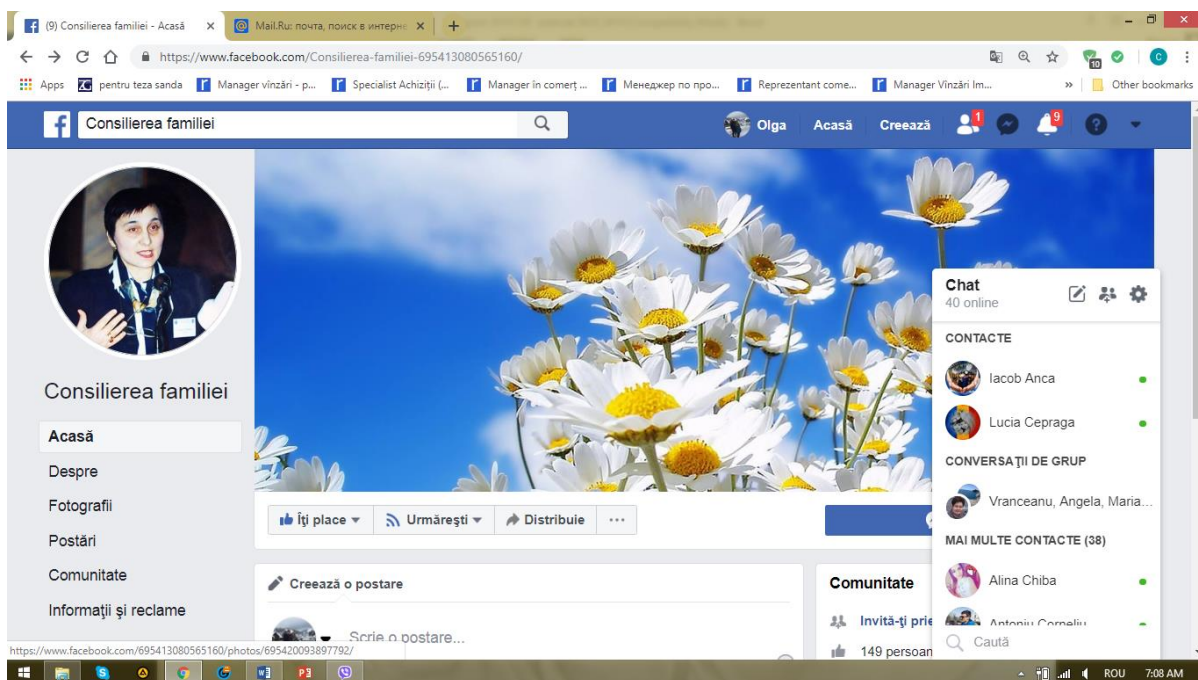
(9) Consilierea familiei - Acasă ×
Mail.Ru: почта, поиск в интерне ×
+

https://www.facebook.com/Consilierea-familiei-695413080565160/

Apps
pentru teza sanda
Manager vînzări - p...
Specialist Achiziţii (...
Manager în comerţ ...
Менеджер по про...
Reprezentant come...
Manager Vînzări Im...
»
Other bookmarks

Consilierea familiei

Olga
Acasă
Creează
1
9

Consilierea familiei

Acasă
Despre
Fotografii
Postări
Comunitate
Informaţii şi reclame

Îţi place ▾
Urmăreşti ▾
Distribuie
···

Creează o postare
Scrie o postare...

Comunitate
Invită-ţi prie
149 persoan

Chat
40 online
CONTACTE
Iacob Anca
Lucia Cepraga
CONVERSAŢII DE GRUP
Vranceanu, Angela, Maria...
MAI MULTE CONTACTE (38)
Alina Chiba
Antoniu Corneliu
Caută

https://www.facebook.com/695413080565160/photos/695420093897792/

ROU
7:08 AM